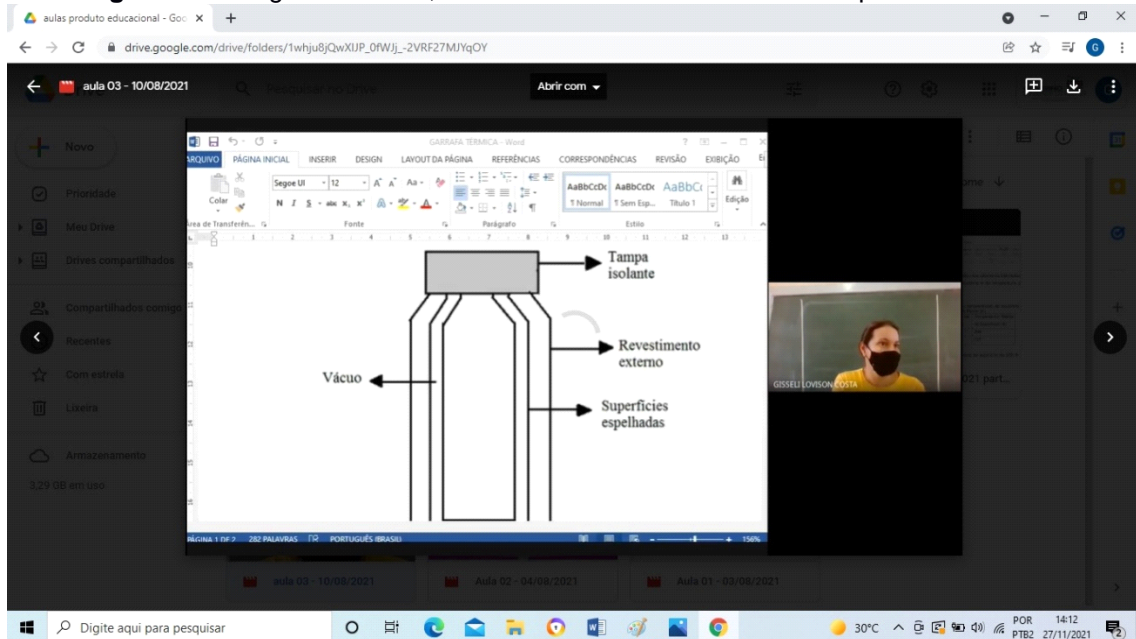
aulas produto educacional - Goo ×
drive.google.com/drive/folders/1whju8jQwXIJP_0fWJj_-2VRF27MJYqOY

aula 03 - 10/08/2021
Pesquisar no Drive
Abrir com

Novo
Prioridade
Meu Drive
Drives compartilhados
Compartilhados comigo
Recentes
Com estrela
Lixeira
Armazenamento
3,29 GB em uso

GARRAFA TÉRMICA - Word
ARQUIVO PÁGINA INICIAL INSERIR DESIGN LAYOUT DA PÁGINA REFERÊNCIAS CORRESPONDÊNCIAS REVISÃO EXIBIÇÃO
Colar
Segoe UI 12
AaBbCcDc AaBbCcDc AaBbCc
¶ Normal ¶ Sem Esp... Título 1
Edição
Área de Transferên... Fonte Parágrafo Estilo

Tampa isolante
Revestimento externo
Vácuo
Superfícies espelhadas

PÁGINA 1 DE 2 282 PALAVRAS PORTUGUÊS (BRASIL) 156%

GISSELI LOVISON COSTA

aula 03 - 10/08/2021
Aula 02 - 04/08/2021
Aula 01 - 03/08/2021

Digite aqui para pesquisar
30°C POR PTB2 14:12 27/11/2021